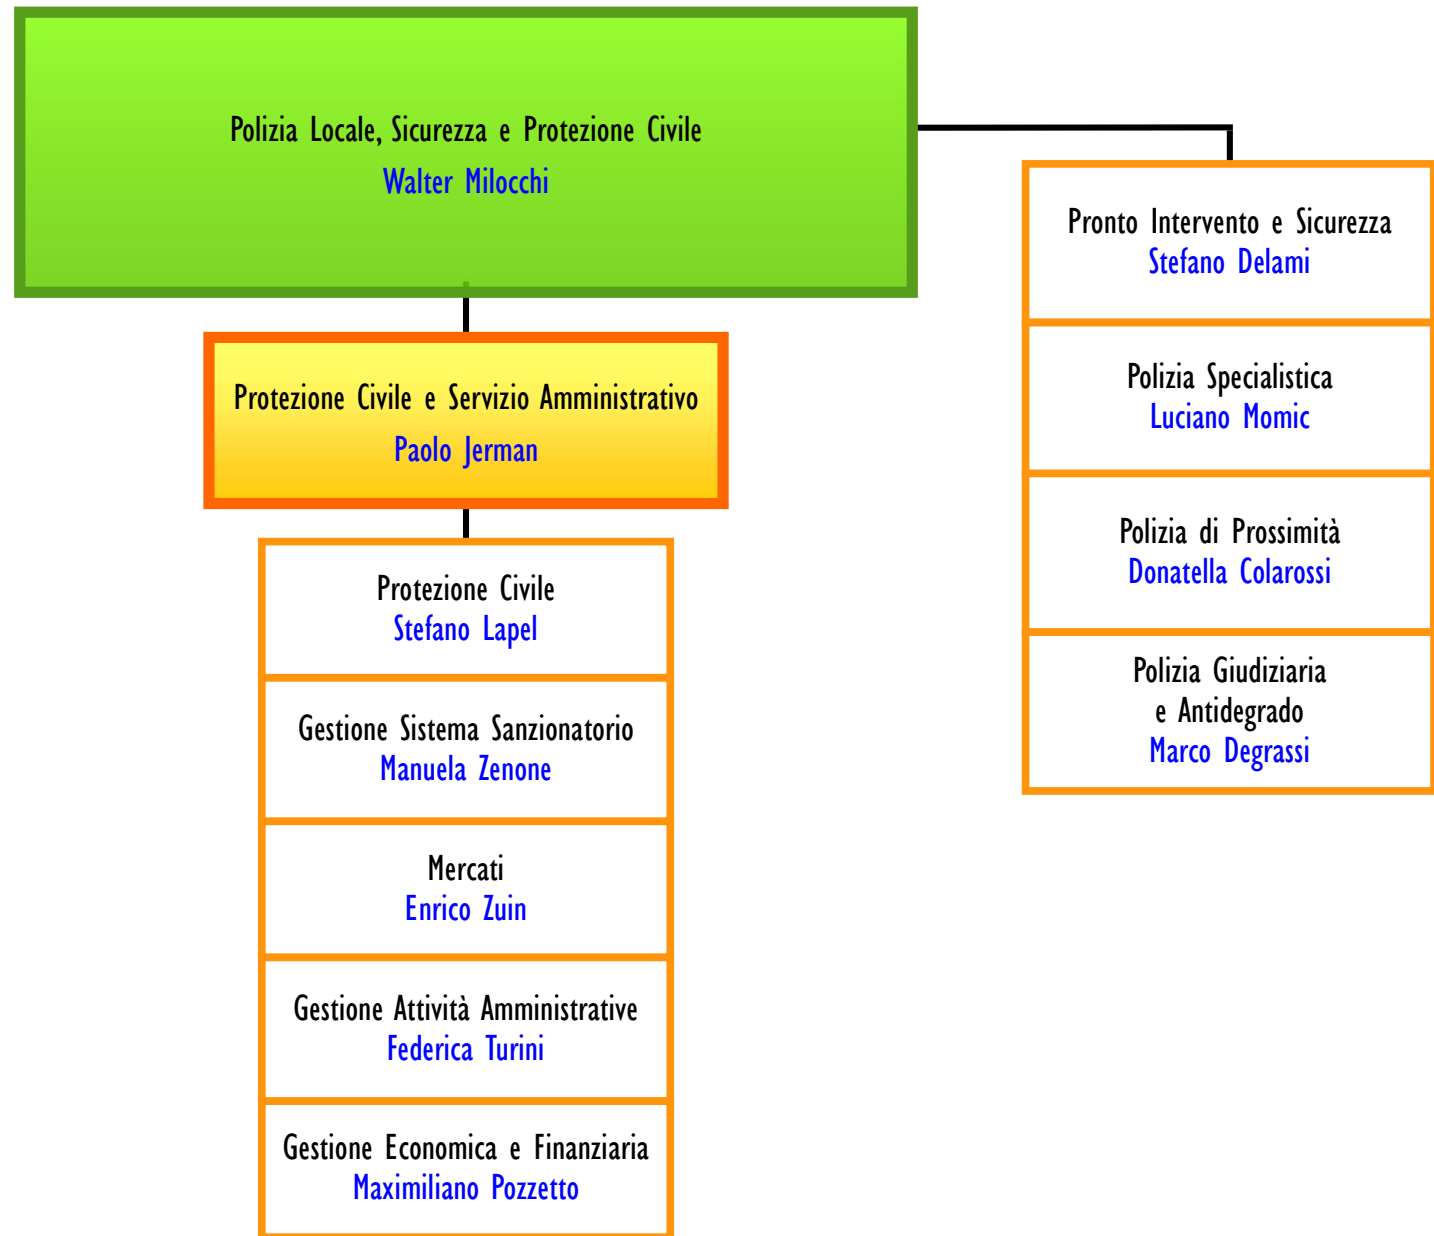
Polizia Locale, Sicurezza e Protezione Civile
Walter Milocchi

Protezione Civile e Servizio Amministrativo
Paolo Jerman

Protezione Civile
Stefano Lapel

Gestione Sistema Sanzionatorio
Manuela Zenone

Mercati
Enrico Zuin

Gestione Attività Amministrative
Federica Turini

Gestione Economica e Finanziaria
Maximiliano Pozzetto

Pronto Intervento e Sicurezza
Stefano Delami

Polizia Specialistica
Luciano Momic

Polizia di Prossimità
Donatella Colarossi

Polizia Giudiziaria e Antidegrado
Marco Degrassi